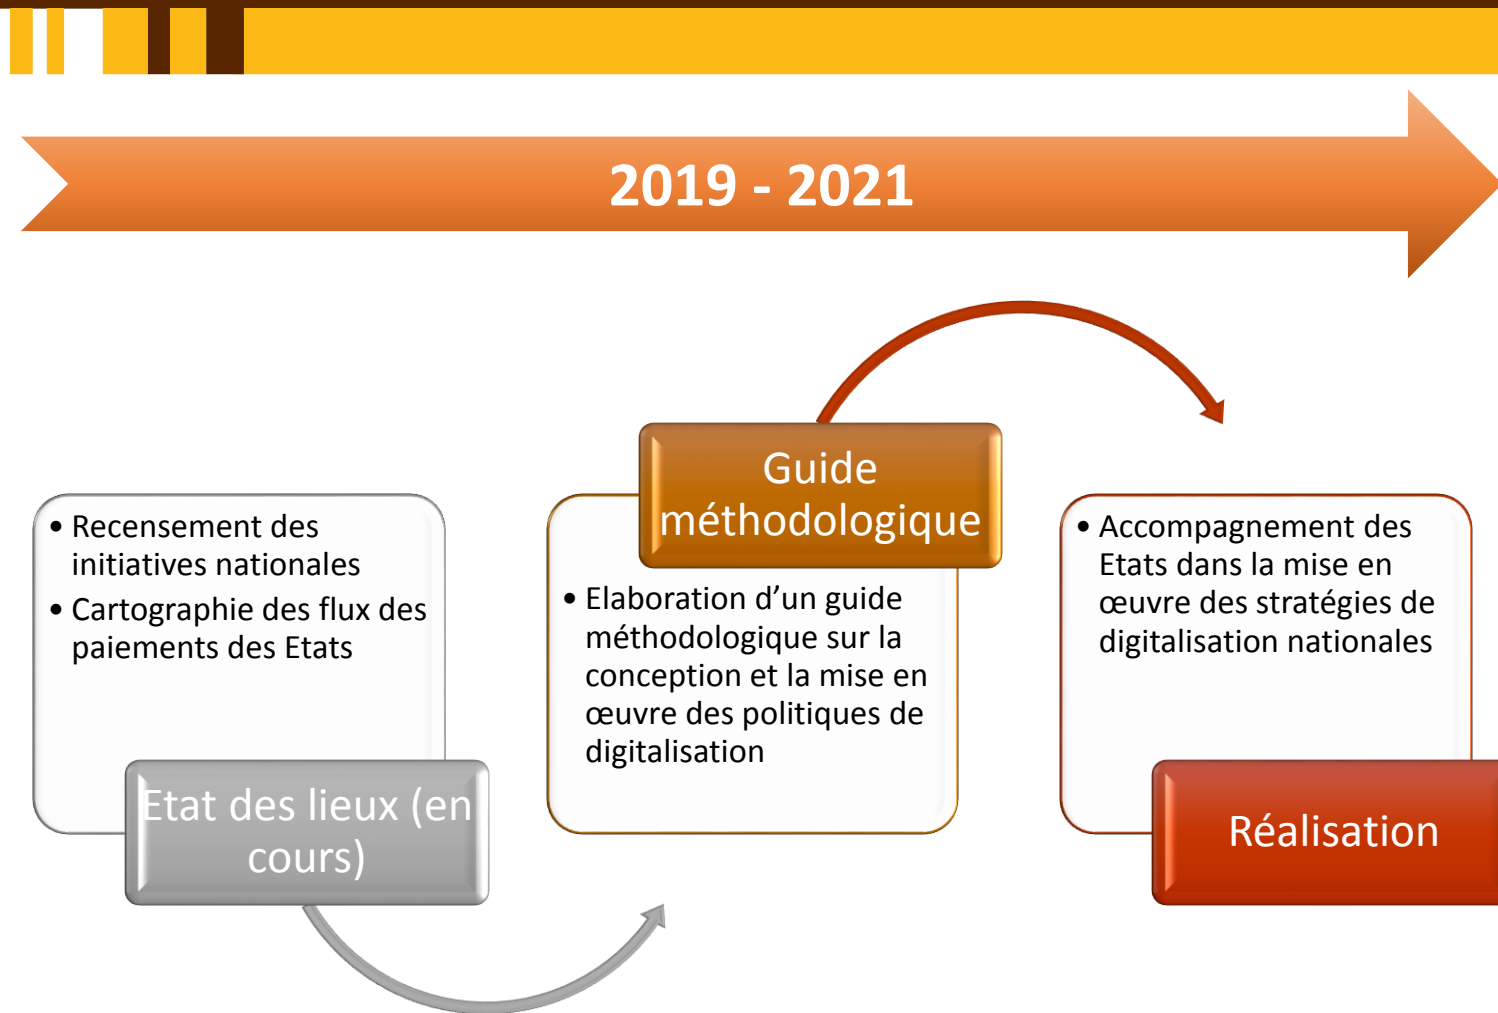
2019 - 2021

• Recensement des initiatives nationales
• Cartographie des flux des paiements des Etats

Etat des lieux (en cours)

Guide méthodologique

• Elaboration d'un guide méthodologique sur la conception et la mise en œuvre des politiques de digitalisation

• Accompagnement des Etats dans la mise en œuvre des stratégies de digitalisation nationales

Réalisation